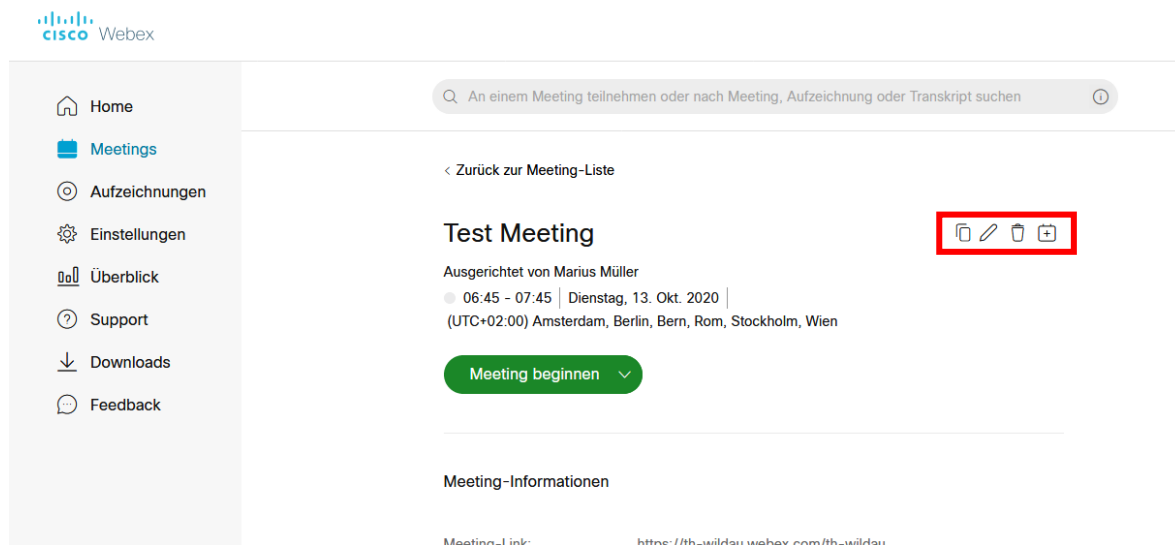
cisco Webex

Home
Meetings
Aufzeichnungen
Einstellungen
Überblick
Support
Downloads
Feedback

An einem Meeting teilnehmen oder nach Meeting, Aufzeichnung oder Transkript suchen

< Zurück zur Meeting-Liste

Test Meeting

Ausgerichtet von Marius Müller

06:45 - 07:45 | Dienstag, 13. Okt. 2020 |

(UTC+02:00) Amsterdam, Berlin, Bern, Rom, Stockholm, Wien

Meeting beginnen

Meeting-Informationen

Meeting-Link: https://th-wildau.webex.com/th-wildau